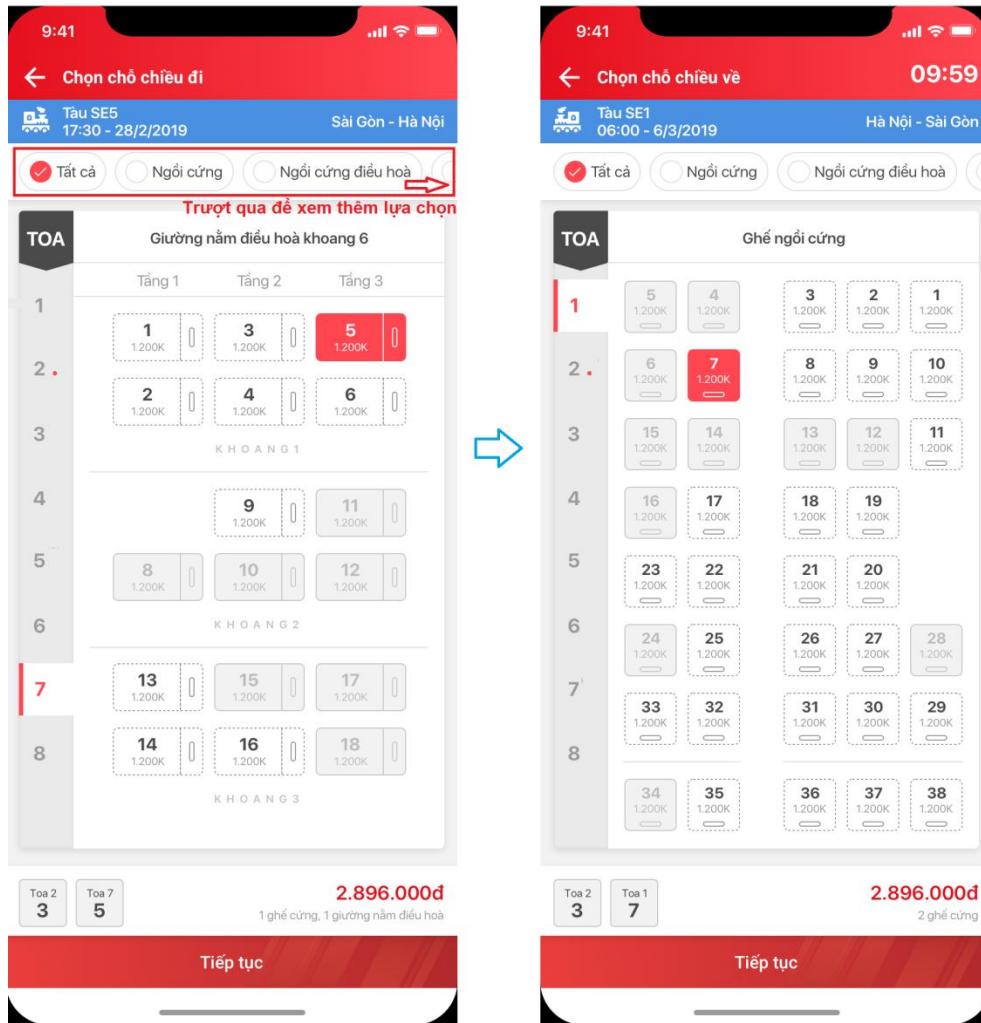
9:41

Chọn chỗ chiều đi

Tàu SE5
17:30 - 28/2/2019
Sài Gòn - Hà Nội

Tất cả
Ngồi cứng
Ngồi cứng điều hoà

Trượt qua để xem thêm lựa chọn

TOA
Giường nằm điều hoà khoang 6

1
2
3
4
5
6
7
8

Tầng 1
Tầng 2
Tầng 3

1 1.200K
3 1.200K
5 1.200K
2 1.200K
4 1.200K
6 1.200K
KHOANG 1

9 1.200K
11 1.200K
8 1.200K
10 1.200K
12 1.200K
KHOANG 2

13 1.200K
15 1.200K
17 1.200K
14 1.200K
16 1.200K
18 1.200K
KHOANG 3

Toa 2
3
Toa 7
5
2.896.000đ
1 ghế cứng, 1 giường nằm điều hoà

Tiếp tục

9:41

Chọn chỗ chiều về
09:59

Tàu SE1
06:00 - 6/3/2019
Hà Nội - Sài Gòn

Tất cả
Ngồi cứng
Ngồi cứng điều hoà

TOA
Ghế ngồi cứng

1
2
3
4
5
6
7
8

5 1.200K
4 1.200K
3 1.200K
2 1.200K
1 1.200K
6 1.200K
7 1.200K
8 1.200K
9 1.200K
10 1.200K
15 1.200K
14 1.200K
13 1.200K
12 1.200K
11 1.200K
16 1.200K
17 1.200K
18 1.200K
19 1.200K
23 1.200K
22 1.200K
21 1.200K
20 1.200K
24 1.200K
25 1.200K
26 1.200K
27 1.200K
28 1.200K
33 1.200K
32 1.200K
31 1.200K
30 1.200K
29 1.200K
34 1.200K
35 1.200K
36 1.200K
37 1.200K
38 1.200K

Toa 2
3
Toa 1
7
2.896.000đ
2 ghế cứng

Tiếp tục